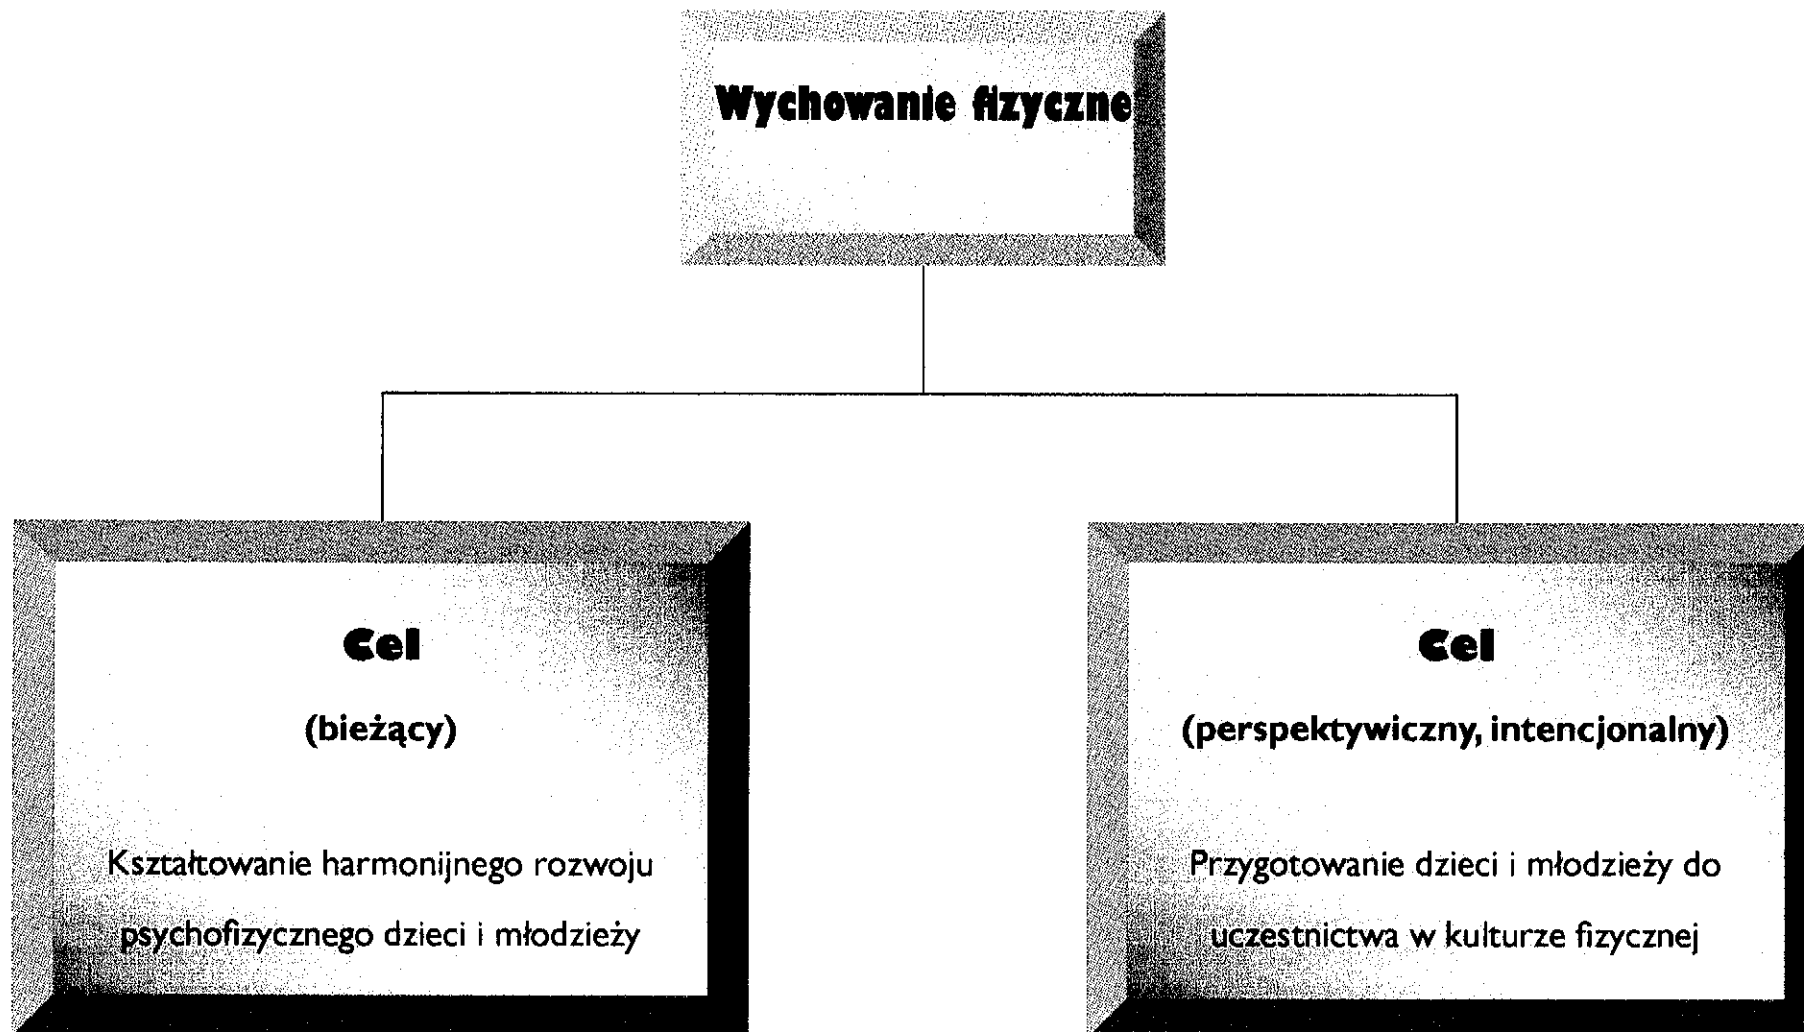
Wychowanie fizyczne

Cel

(bieżący)

Kształtowanie harmonijnego rozwoju psychofizycznego dzieci i młodzieży

Cel

(perspektywiczny, intencjonalny)

Przygotowanie dzieci i młodzieży do uczestnictwa w kulturze fizycznej